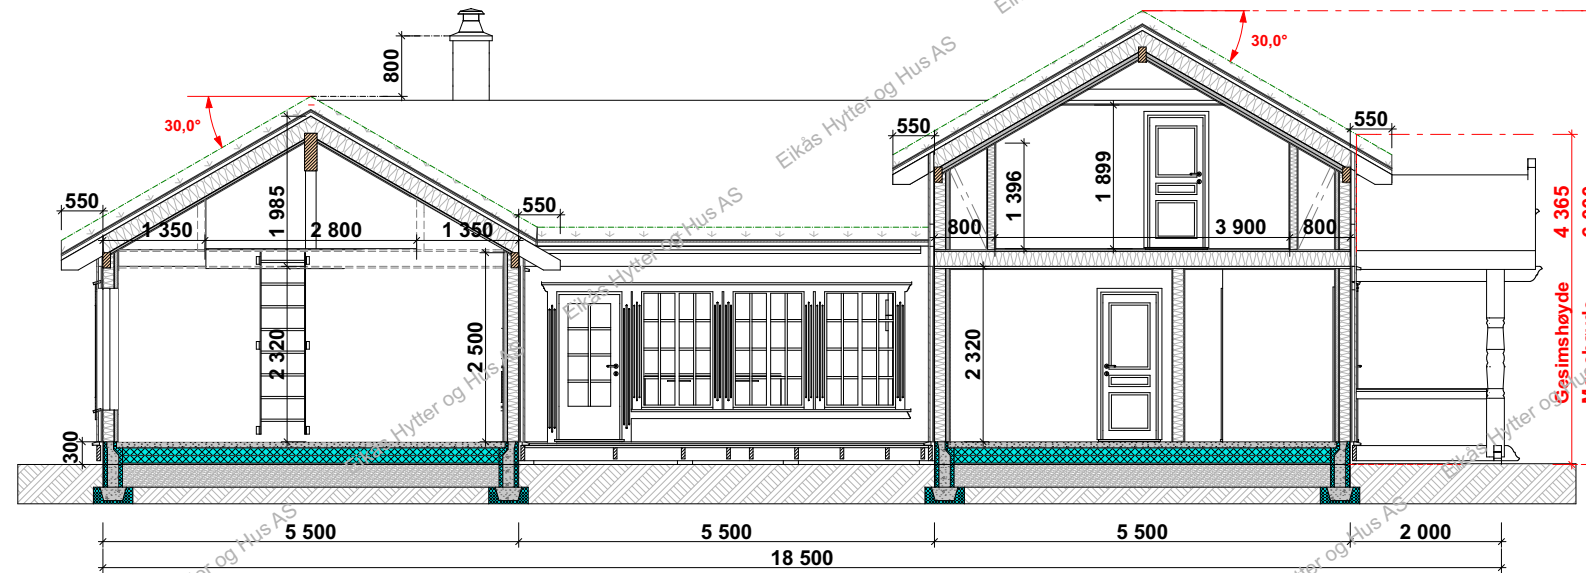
800
30,0°
30,0°
550
550
550
550
1 985
1 350
2 800
1 350
1 396
1 899
800
3 900
800
4 365
2 320
2 500
2 320
Gesimshøyde
300
5 500
5 500
5 500
2 000
18 500
Eikås Hytter og Hus AS
Eikås Hytter og Hus AS
Eikås Hytter og Hus AS
Eikås Hytter og Hus AS
Eikås Hytter og Hus AS
Eikås Hytter og Hus AS